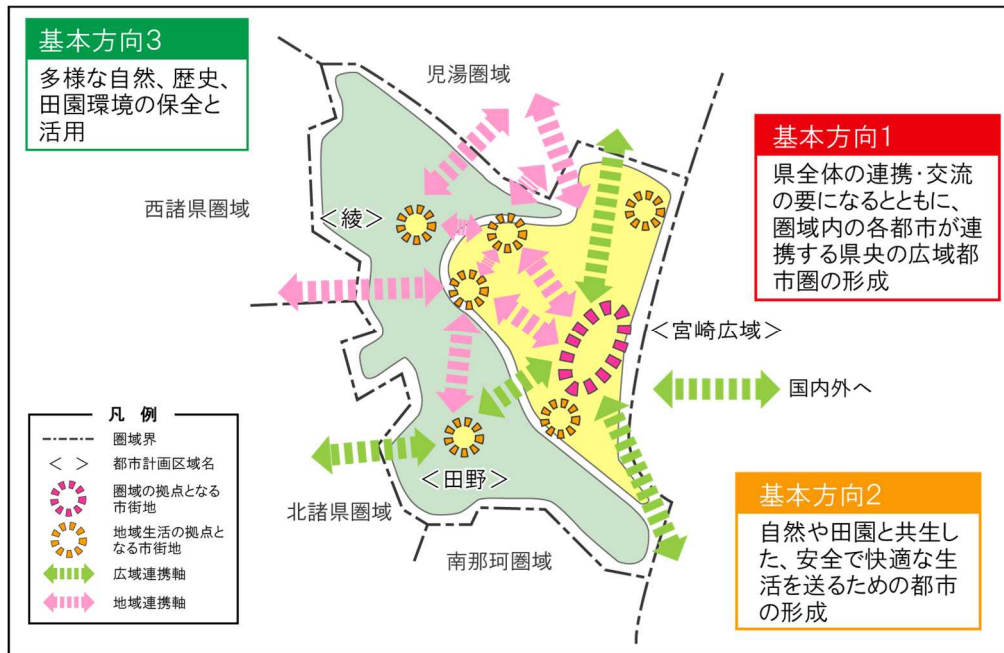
基本方向3

多様な自然、歴史、田園環境の保全と活用

児湯圏域

西諸県圏域

<綾>

基本方向1

県全体の連携·交流の要になるとともに、圏域内の各都市が連携する県央の広域都市圏の形成

<宮崎広域>

国内外へ

凡例

圏域界

< > 都市計画区域名

圏域の拠点となる市街地

地域生活の拠点となる市街地

広域連携軸

地域連携軸

<田野>

北諸県圏域

南那珂圏域

基本方向2

自然や田園と共生した、安全で快適な生活を送るための都市の形成